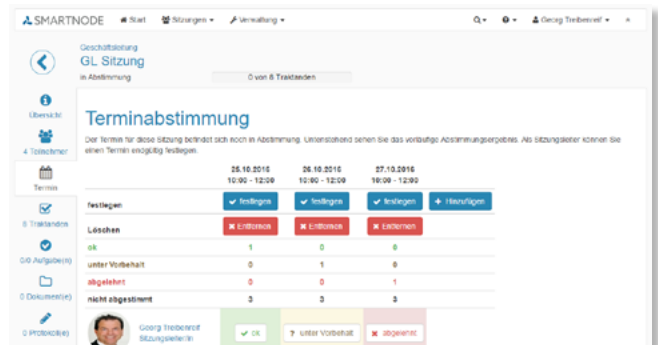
SMARTNODE Start Sitzungen Verwaltung Georg Treibenreif

Geschäftsleitung
GL Sitzung
in Abstimmung
0 von 6 Traktanden

Übersicht
4 Teilnehmer
Termin
6 Traktanden
0/0 Aufgabe(n)
0 Dokument(e)
0 Protokoll(e)

Terminabstimmung

Der Termin für diese Sitzung befindet sich noch in Abstimmung. Untenstehend sehen Sie das vorläufige Abstimmungsergebnis. Als Sitzungsleiter können Sie einen Termin endgültig festlegen.

| | 25.10.2016 10:00 - 12:00 | 26.10.2016 10:00 - 12:00 | 27.10.2016 10:00 - 12:00 | |
|---|---|---|---|---|
| festlegen | festlegen | festlegen | festlegen | Hinzufügen |
| Löschen | Entfernen | Entfernen | Entfernen | |
| ok | 1 | 0 | 0 | |
| unter Vorbehalt | 0 | 1 | 0 | |
| abgelehnt | 0 | 0 | 1 | |
| nicht abgestimmt | 3 | 3 | 3 | |
| Georg Treibenreif Sitzungsleiter/in | ok | ? Unter Vorbehalt | abgelehnt | |